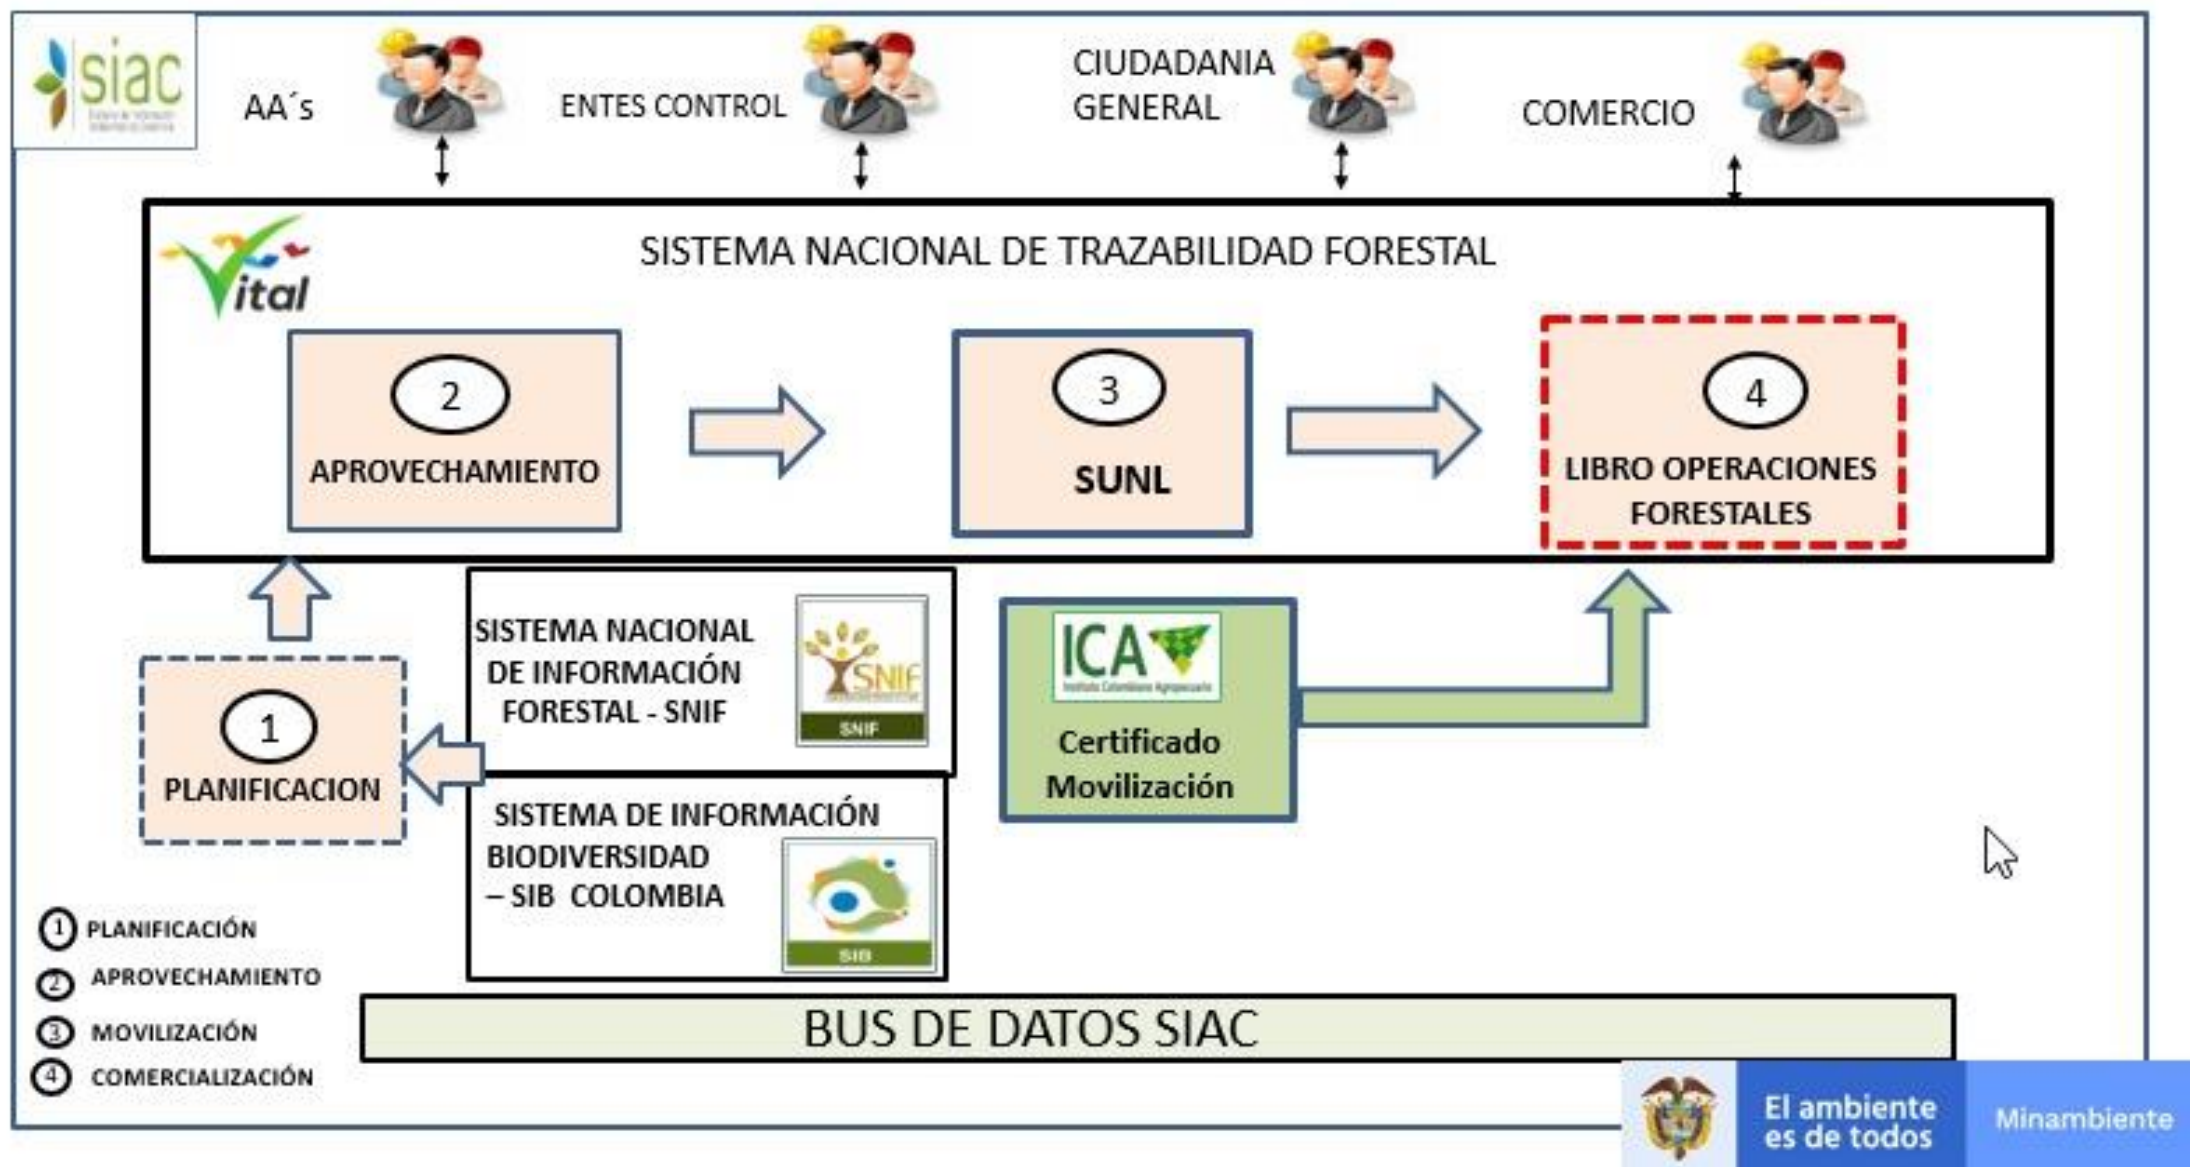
siac

AA´s

ENTES CONTROL

CIUDADANIA GENERAL

COMERCIO

Vital

SISTEMA NACIONAL DE TRAZABILIDAD FORESTAL

2
APROVECHAMIENTO

3
SUNL

4
LIBRO OPERACIONES FORESTALES

SISTEMA NACIONAL DE INFORMACIÓN FORESTAL - SNIF

SNIF

SNIF

ICA

Certificado Movilización

1
PLANIFICACION

SISTEMA DE INFORMACIÓN BIODIVERSIDAD – SIB COLOMBIA

SIB

1 PLANIFICACIÓN
2 APROVECHAMIENTO
3 MOVILIZACIÓN
4 COMERCIALIZACIÓN

BUS DE DATOS SIAC

El ambiente es de todos

Minambiente